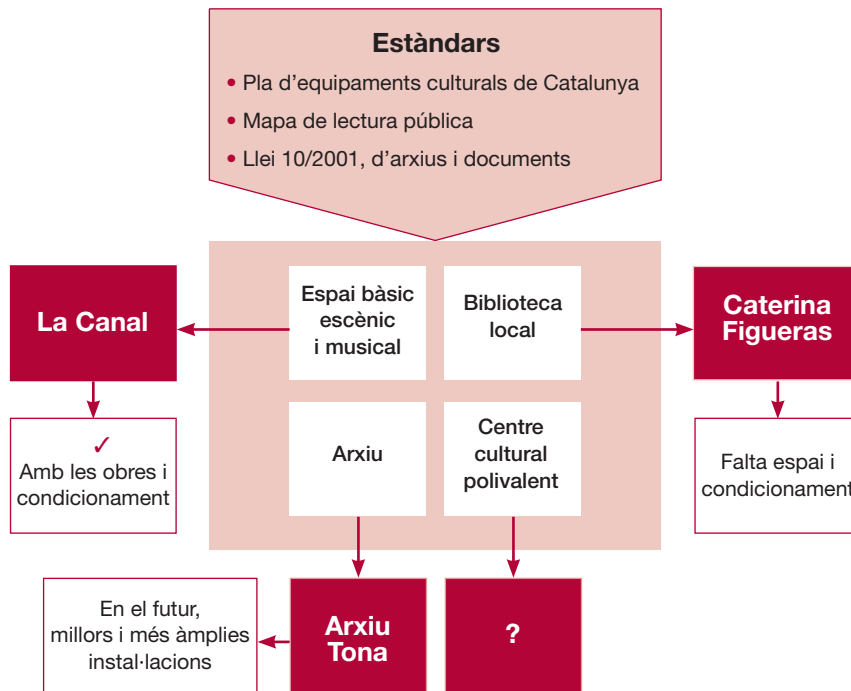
Estàndars

- Pla d'equipaments culturals de Catalunya
- Mapa de lectura pública
- Llei 10/2001, d'arxius i documents

La Canal

✓
Amb les obres i condicionament

Espai bàsic escènic i musical

Biblioteca local

Arxiu

Centre cultural polivalent

Caterina Figueras

Falta espai i condicionament

En el futur, millors i més àmplies instal·lacions

Arxiu Tona

?